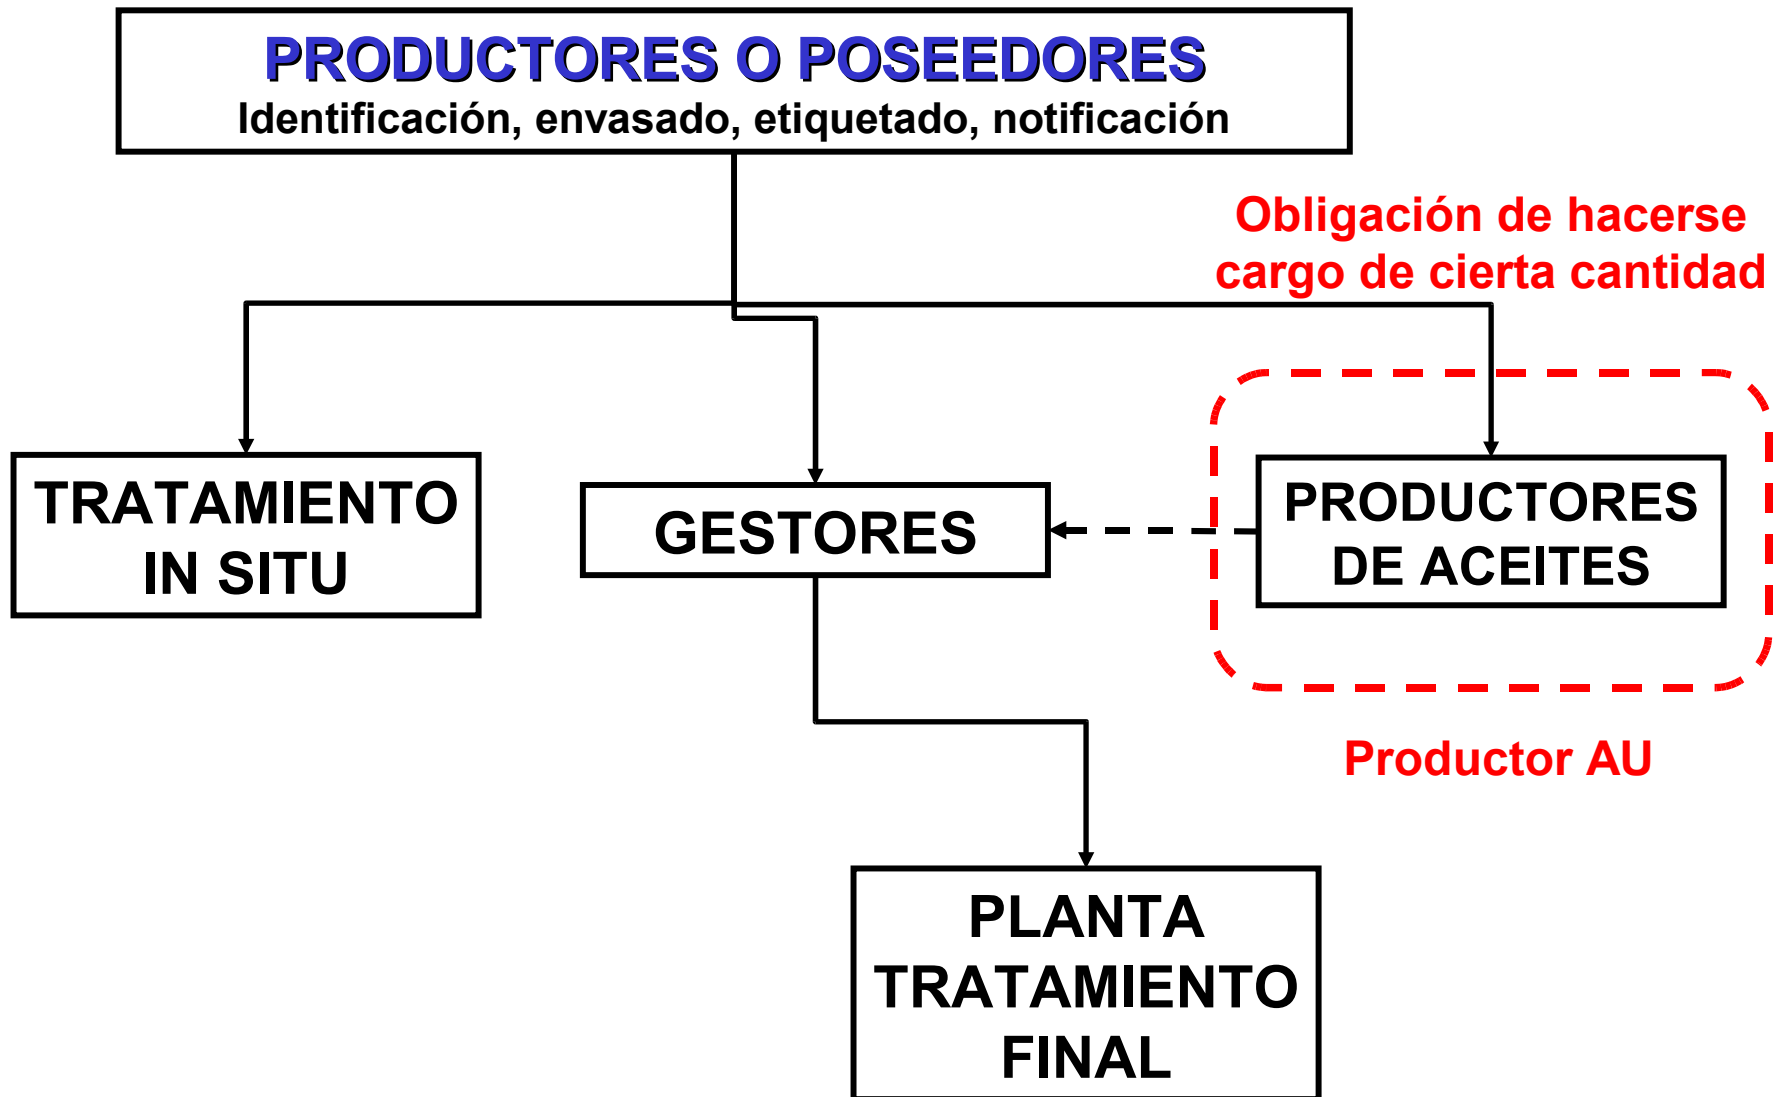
PRODUCTORES O POSEEDORES
Identificación, envasado, etiquetado, notificación

Obligación de hacerse cargo de cierta cantidad

TRATAMIENTO IN SITU

GESTORES

PRODUCTORES DE ACEITES

Productor AU

PLANTA TRATAMIENTO FINAL